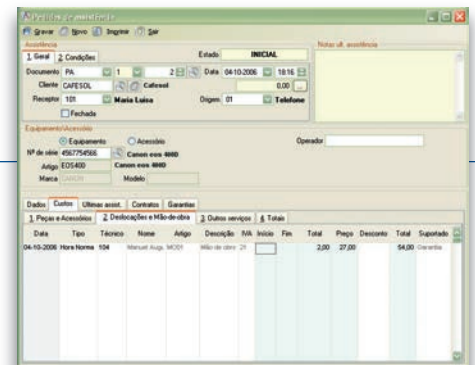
Pedidos de assistência

Gravar Novo Imprimir Sair

Assistência

1. Geral 2. Condições

Estado INICIAL

Notas ult. assistência

Documento PA 1 2 Data 04-10-2006 18:16

Cliente CAFESOL Cafesol

0,00

Receptor 101 Maria Luisa Origem 01 Telefone

Fechada

Equipamento/Acessório

Equipamento Acessório

Operador

Nº de série 4567754566 Canon eos 400D

Artigo EOS400 Canon eos 400D

Marca CANON Modelo

Dados Custos Últimas assist. Contratos Garantias

1. Peças e Acessórios 2. Deslocações e Mão-de-obra 3. Outros serviços 4. Totais

| Data | Tipo | Técnico | Nome | Artigo | Descrição | IVA | Início | Fim | Total | Preço | Desconto | Total | Suportado |
|---|---|---|---|---|---|---|---|---|---|---|---|---|---|
| 04-10-2006 | Hora Normal | 104 | Manuel Augu. | MO01 | Mão de obra | 21 | | | 2,00 | 27,00 | | 54,00 | Garantia |